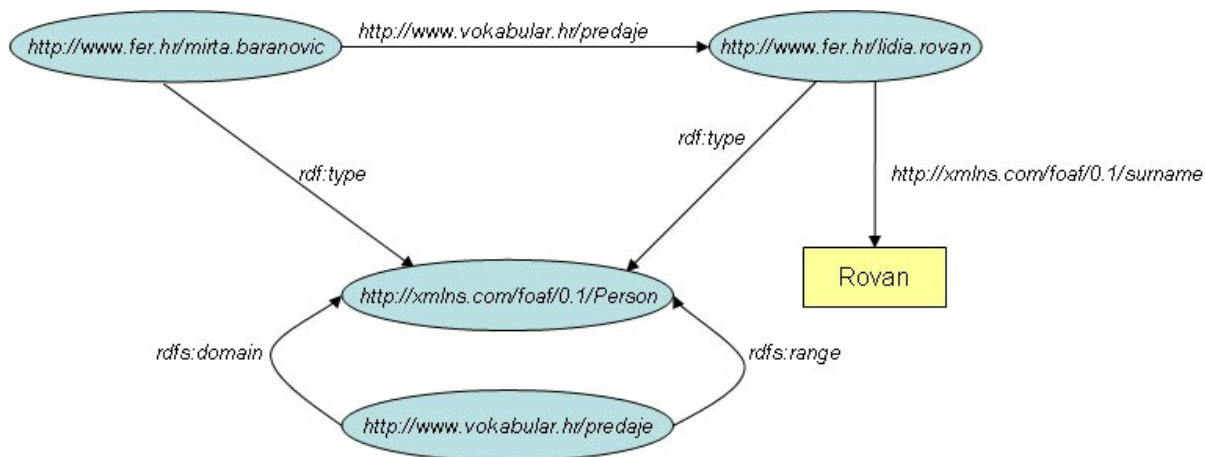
http://www.fer.hr/mirta.baranovic
http://www.vokabular.hr/predaje
http://www.fer.hr/lidia.rovan
rdf:type
rdf:type
http://xmlns.com/foaf/0.1/surname
Rovan
http://xmlns.com/foaf/0.1/Person
rdfs:domain
rdfs:range
http://www.vokabular.hr/predaje